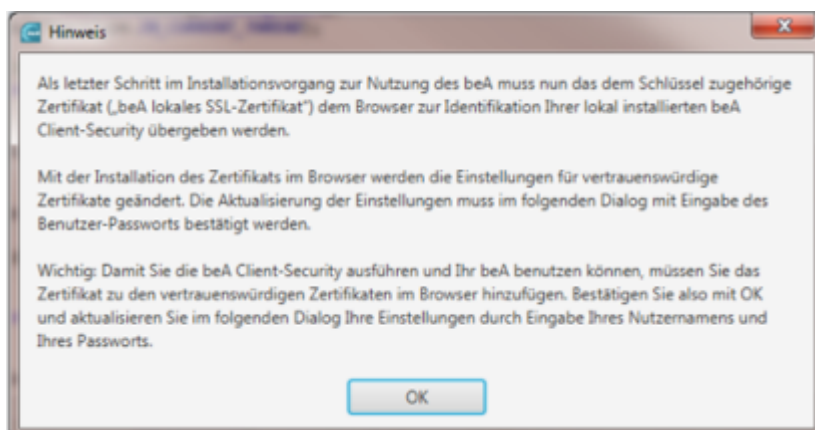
Hinweis

Als letzter Schritt im Installationsvorgang zur Nutzung des beA muss nun das dem Schlüssel zugehörige Zertifikat („beA lokales SSL-Zertifikat") dem Browser zur Identifikation Ihrer lokal installierten beA Client-Security übergeben werden.

Mit der Installation des Zertifikats im Browser werden die Einstellungen für vertrauenswürdige Zertifikate geändert. Die Aktualisierung der Einstellungen muss im folgenden Dialog mit Eingabe des Benutzer-Passworts bestätigt werden.

Wichtig: Damit Sie die beA Client-Security ausführen und Ihr beA benutzen können, müssen Sie das Zertifikat zu den vertrauenswürdigen Zertifikaten im Browser hinzufügen. Bestätigen Sie also mit OK und aktualisieren Sie im folgenden Dialog Ihre Einstellungen durch Eingabe Ihres Nutzernamens und Ihres Passworts.

OK